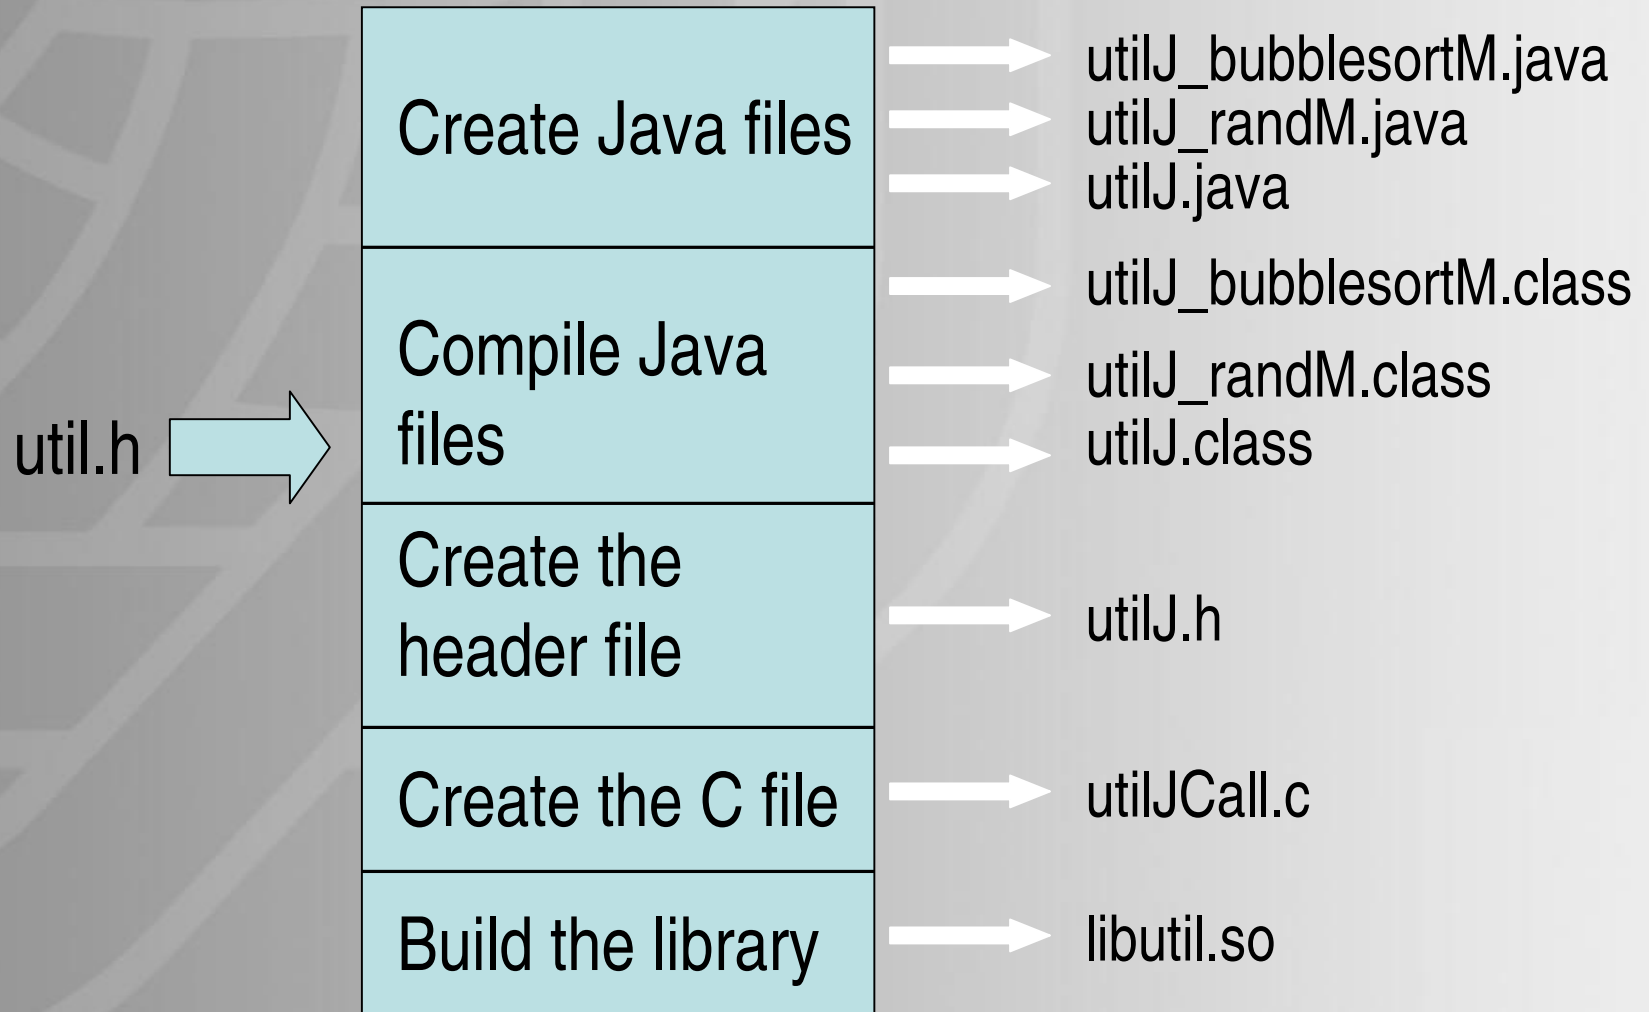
util.h

Create Java files

utilJ_bubblesortM.java
utilJ_randM.java
utilJ.java

Compile Java files

utilJ_bubblesortM.class
utilJ_randM.class
utilJ.class

Create the header file

utilJ.h

Create the C file

utilJCall.c

Build the library

libutil.so